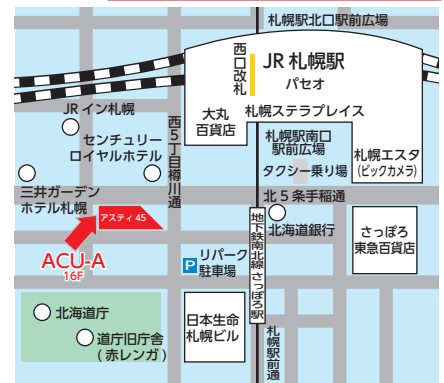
札幌駅北口駅前広場

西口改札

JR 札幌駅

パセオ

JR イン札幌

大丸百貨店

札幌ステラプレイス

センチュリーロイヤルホテル

西5丁目樽川通

札幌駅南口駅前広場

札幌エスタ
(ビックカメラ)

タクシー乗り場

三井ガーデンホテル札幌

北5条手稲通

アスティ 45

地下鉄南北線さっぽろ駅

北海道銀行

さっぽろ東急百貨店

ACU-A
16F

P リパーク駐車場

北海道庁

日本生命札幌ビル

札幌駅前通

道庁旧庁舎
(赤レンガ)